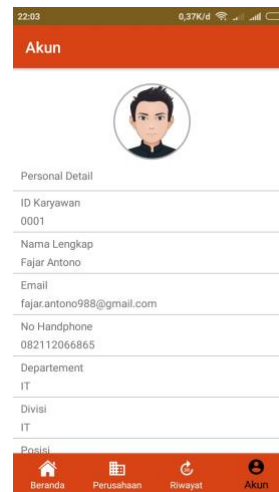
22:03 0,37K/d

Akun

Personal Detail

ID Karyawan
0001

Nama Lengkap
Fajar Antono

Email
fajar.antono988@gmail.com

No Handphone
082112066865

Departement
IT

Divisi
IT

Posisi

Beranda Perusahaan Riwayat Akun